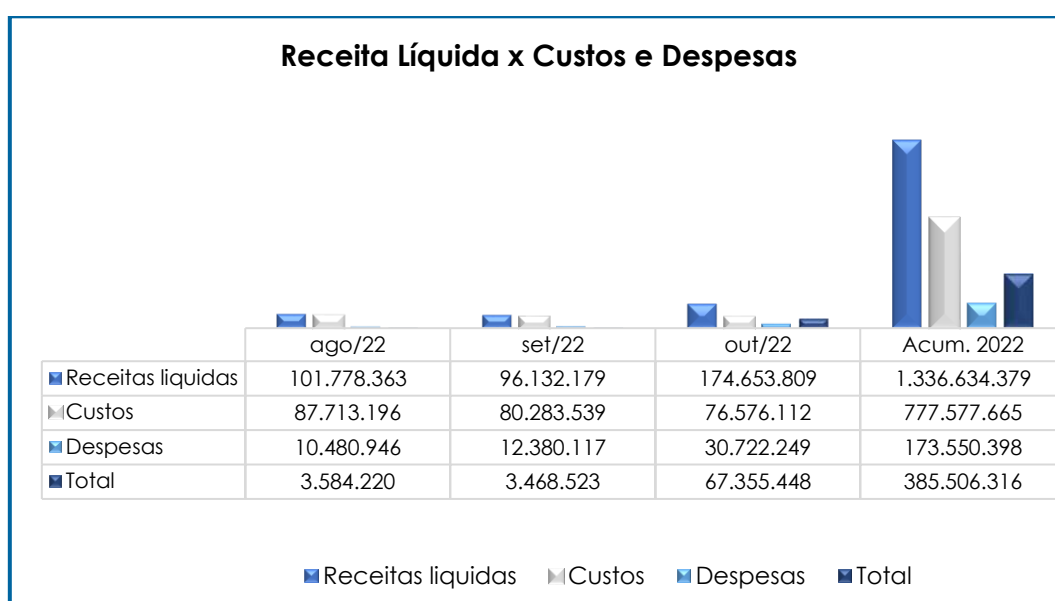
Receita Líquida x Custos e Despesas

| | ago/22 | set/22 | out/22 | Acum. 2022 |
|---|---|---|---|---|
| Receitas liquidas | 101.778.363 | 96.132.179 | 174.653.809 | 1.336.634.379 |
| Custos | 87.713.196 | 80.283.539 | 76.576.112 | 777.577.665 |
| Despesas | 10.480.946 | 12.380.117 | 30.722.249 | 173.550.398 |
| Total | 3.584.220 | 3.468.523 | 67.355.448 | 385.506.316 |

Receitas liquidas Custos Despesas Total